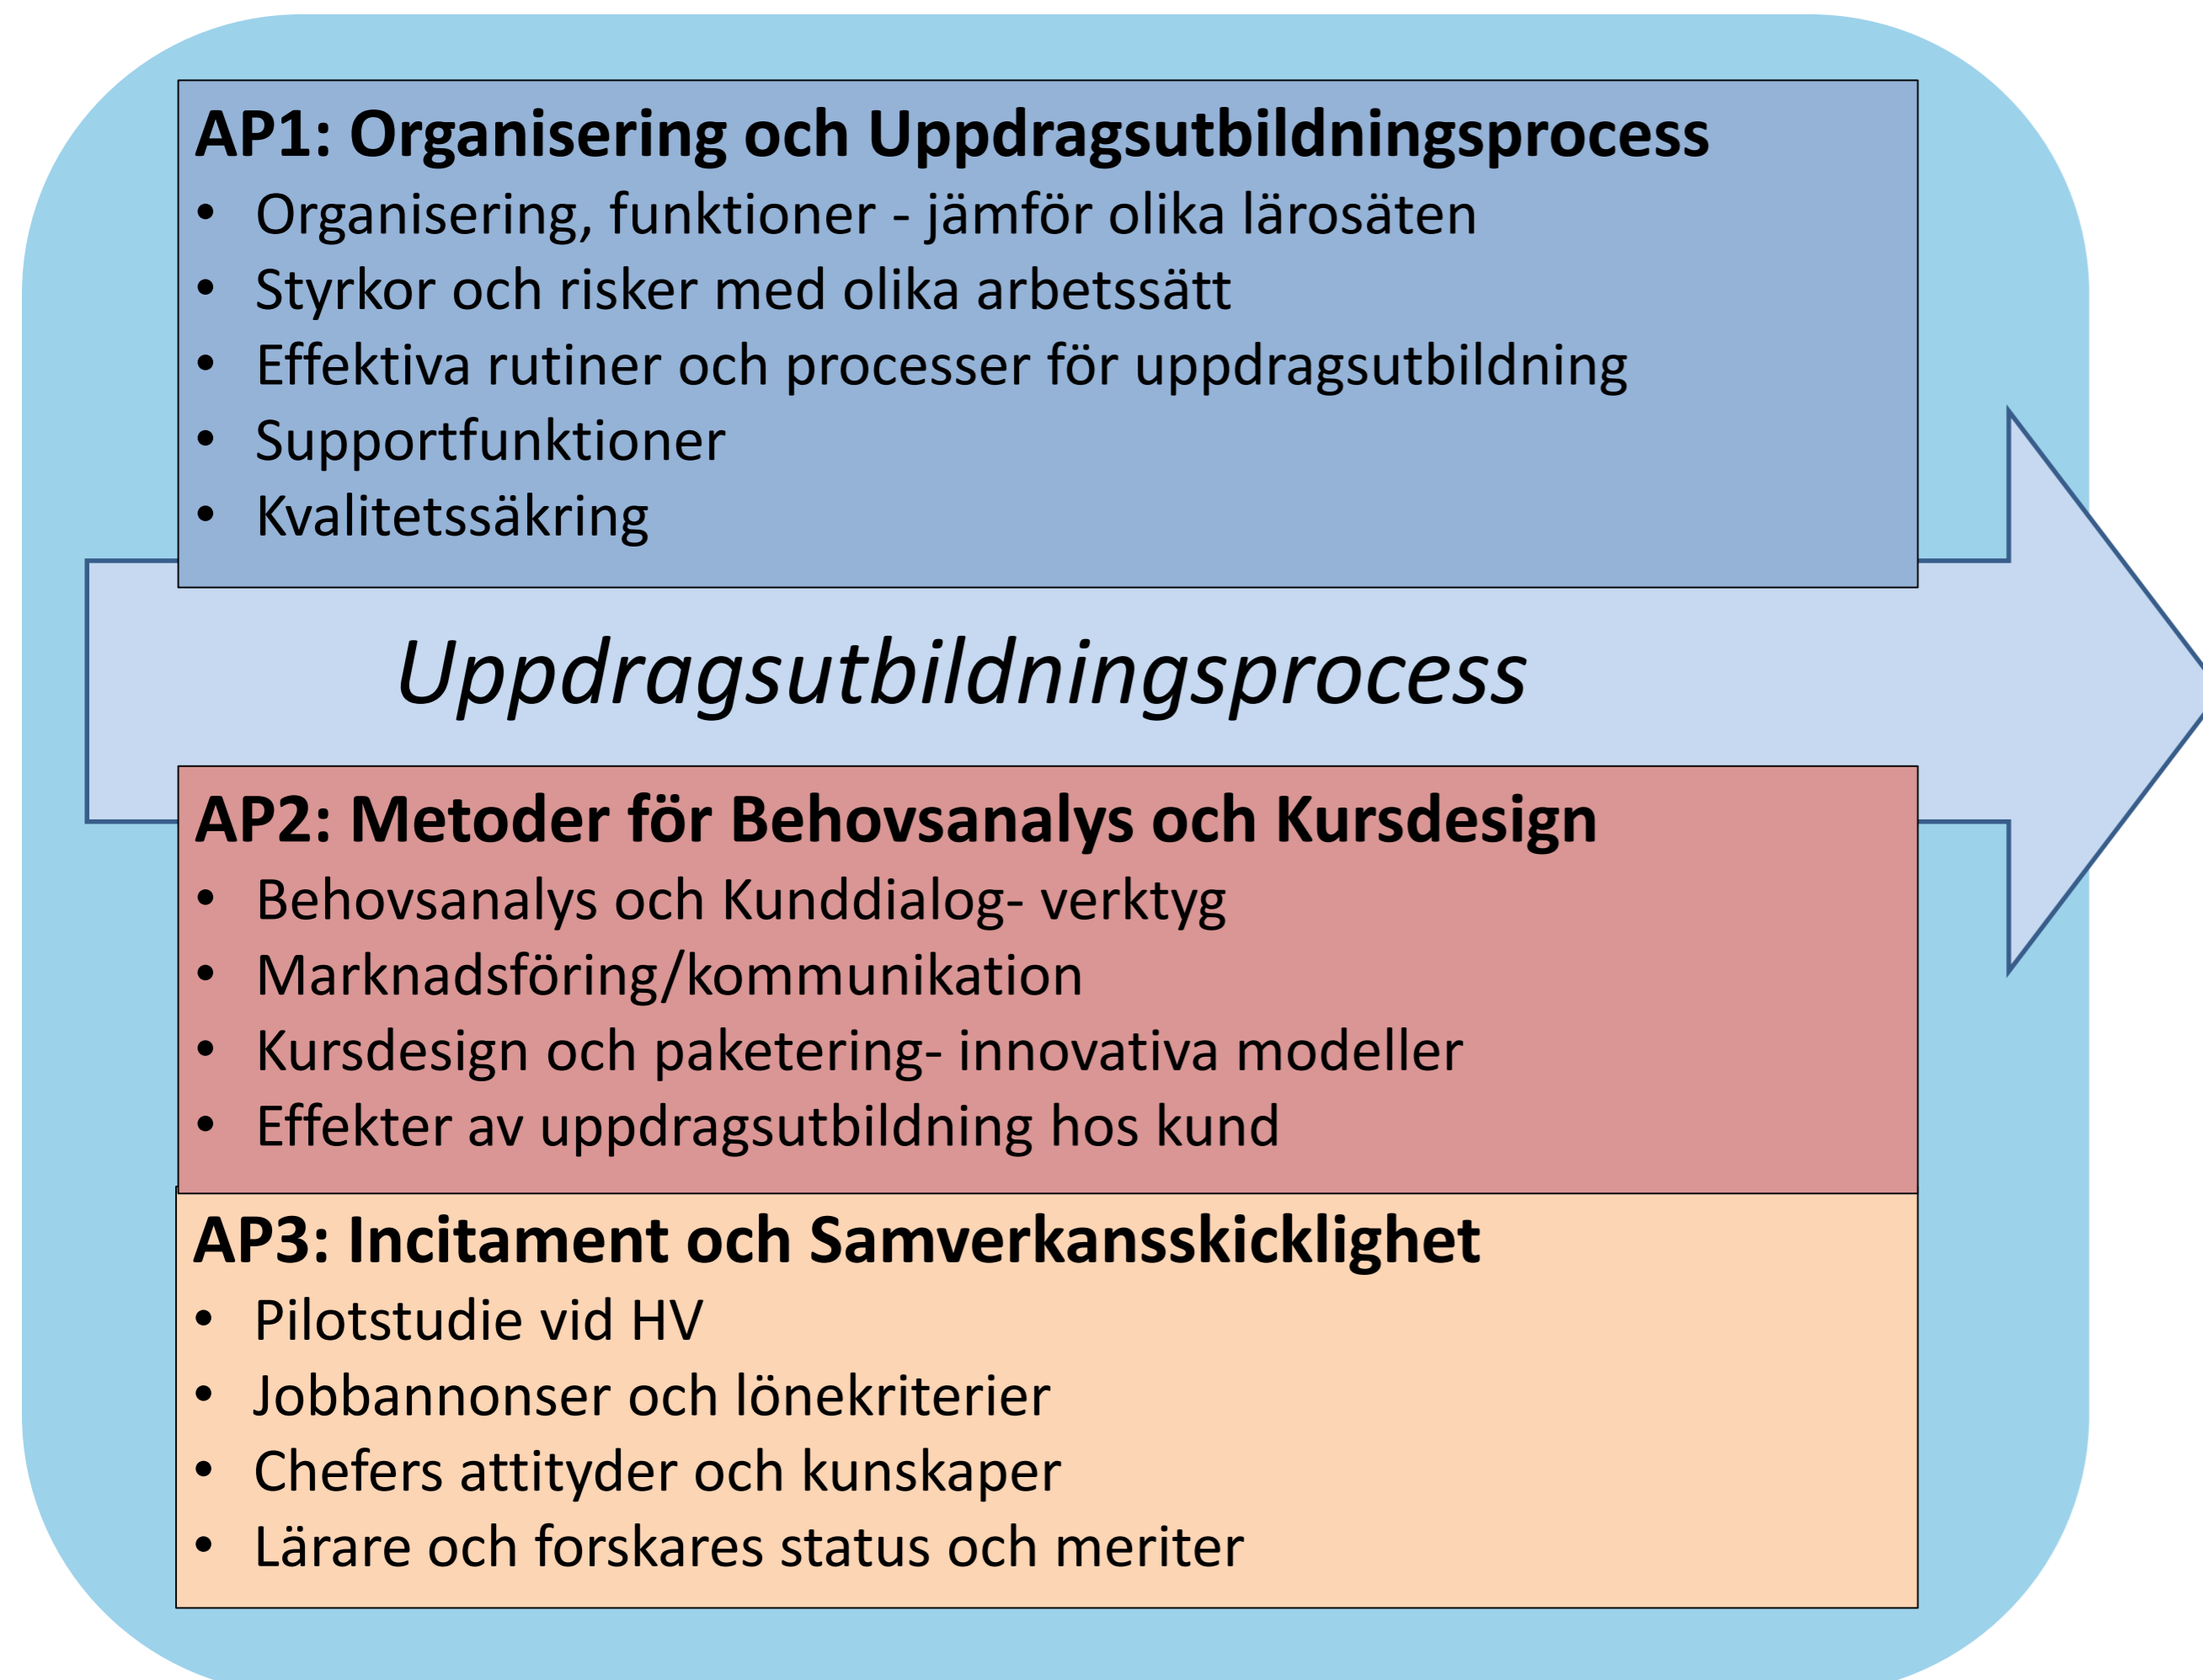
AP1: Organisering och Uppdragsutbildningsprocess

- Organisering, funktioner - jämför olika lärosäten
- Styrkor och risker med olika arbetssätt
- Effektiva rutiner och processer för uppdragsutbildning
- Supportfunktioner
- Kvalitetssäkring

Uppdragsutbildningsprocess

AP2: Metoder för Behovsanalys och Kursdesign

- Behovsanalys och Kunddialog- verktyg
- Marknadsföring/kommunikation
- Kursdesign och paketering- innovativa modeller
- Effekter av uppdragsutbildning hos kund

AP3: Incitament och Samverkansskicklighet

- Pilotstudie vid HV
- Jobbannonser och lönekriterier
- Chefers attityder och kunskaper
- Lärare och forskares status och meriter